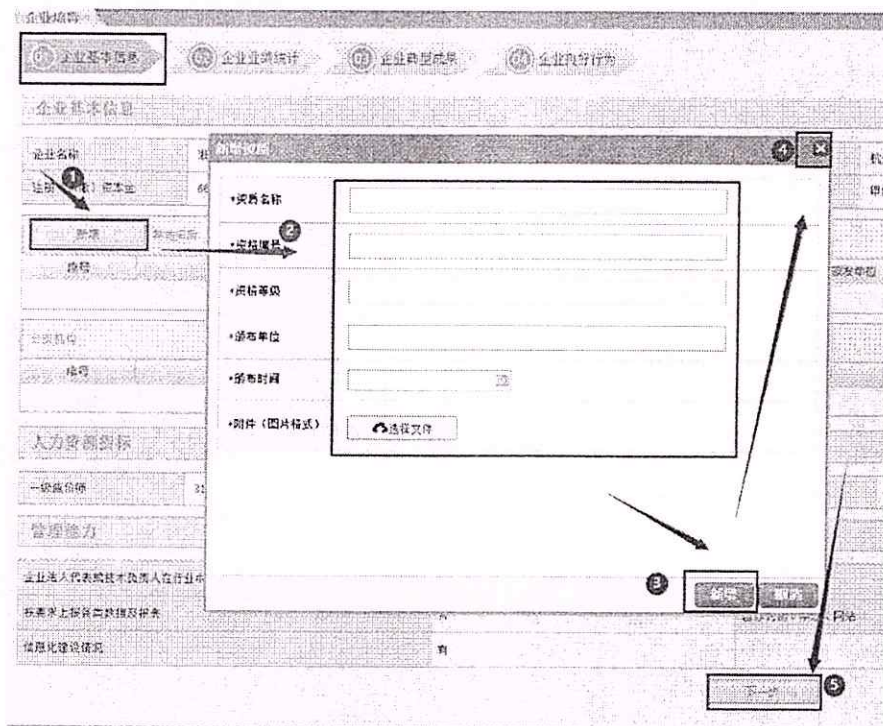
企业培育

① 企业基本信息　② 企业业绩统计　③ 企业荣誉成果　④ 企业良好行为

企业基本信息

企业名称
注册资本（万元）　66

新增　　新增资质

编号

颁发机构

编号

人力资源指标

一级建造师

管理能力

企业法人代表或技术负责人在行业中

按要求上报信息数据及报表

信用化建设情况

新增资质

•资质名称

•资格编号

•资格等级

•颁布单位

•颁布时间

•附件（图片格式）　选择文件

保存　取消

颁发单位

有

否

下一步

① ② ③ ④ ⑤